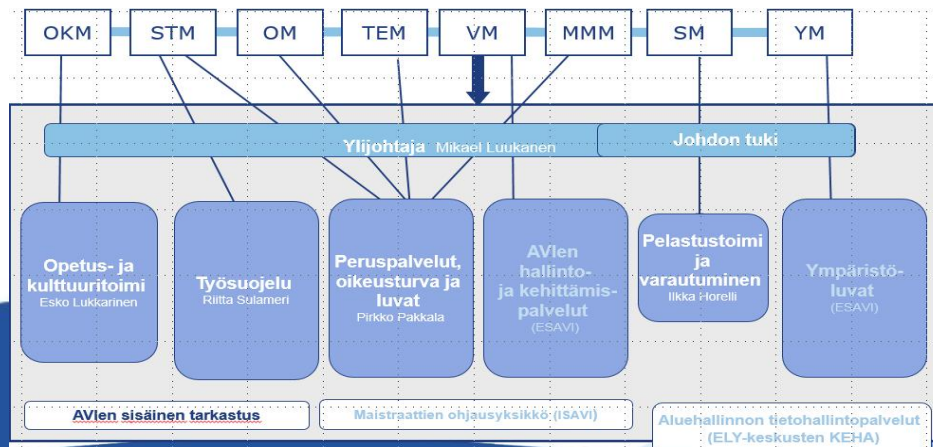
OKM
STM
OM
TEM
VM
MMM
SM
YM

Ylijohtaja Mikael Luukanen
Johdon tuki

Opetus- ja kulttuuritoimi
Esko Lukkarinen

Työsuojelu
Riitta Sulameri

Peruspalvelut, oikeusturva ja luvat
Pirkko Pakkala

AVIen hallinto- ja kehittämispalvelut
(ESAVI)

Pelastustoimi ja varautuminen
Ilkka Horelli

Ympäristöluvat
(ESAVI)

AVIen sisäinen tarkastus
Maistraattien ohjausyksikkö (ISAVI)
Aluehallinnon tietohallintopalvelut (ELY-keskusten KEHA)